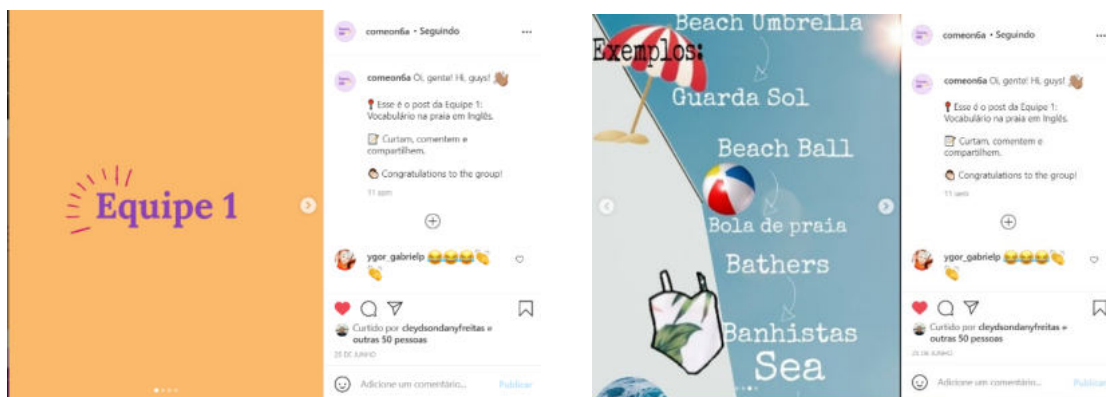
Equipe 1

comeon6a • Seguindo

comeon6a Oi, gente! Hi, guys! 👋🏽

📍 Esse é o post da Equipe 1: Vocabulário na praia em Inglês.

📝 Curtam, comentem e compartilhem.

👏🏽 Congratulations to the group!

11 sem

ygor_gabrielp 😂😂😂👏 👏

Curtido por cleydsondanyfreitas e outras 50 pessoas

28 DE JUNHO

Adicione um comentário...

Publicar

Exemplos:

Beach Umbrella

Guarda Sol

Beach Ball

Bola de praia

Bathers

Banhistas

Sea

comeon6a • Seguindo

comeon6a Oi, gente! Hi, guys! 👋🏽

📍 Esse é o post da Equipe 1: Vocabulário na praia em Inglês.

📝 Curtam, comentem e compartilhem.

👏🏽 Congratulations to the group!

11 sem

ygor_gabrielp 😂😂😂👏 👏

Curtido por cleydsondanyfreitas e outras 50 pessoas

28 DE JUNHO

Adicione um comentário...

Publicar